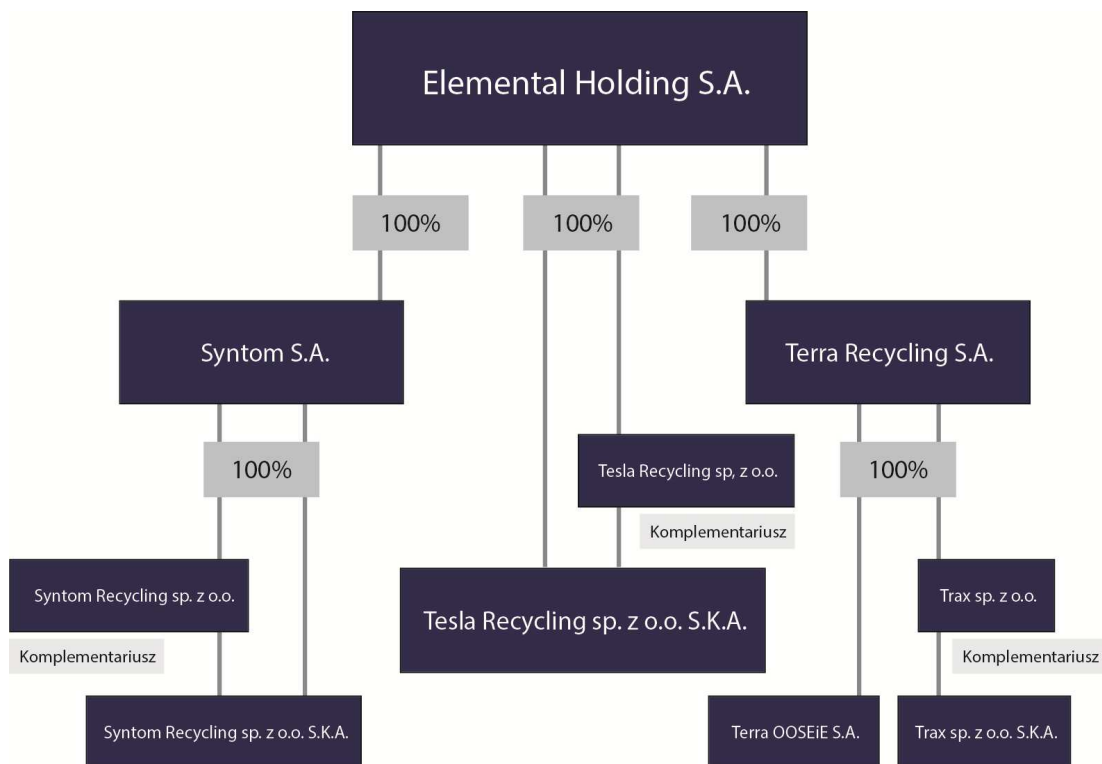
Elemental Holding S.A.

100%

100%

100%

Syntom S.A.

Terra Recycling S.A.

100%

Tesla Recycling sp, z o.o.

100%

Komplementariusz

Syntom Recycling sp. z o.o.

Tesla Recycling sp. z o.o. S.K.A.

Trax sp. z o.o.

Komplementariusz

Komplementariusz

Syntom Recycling sp. z o.o. S.K.A.

Terra OOSEiE S.A.

Trax sp. z o.o. S.K.A.